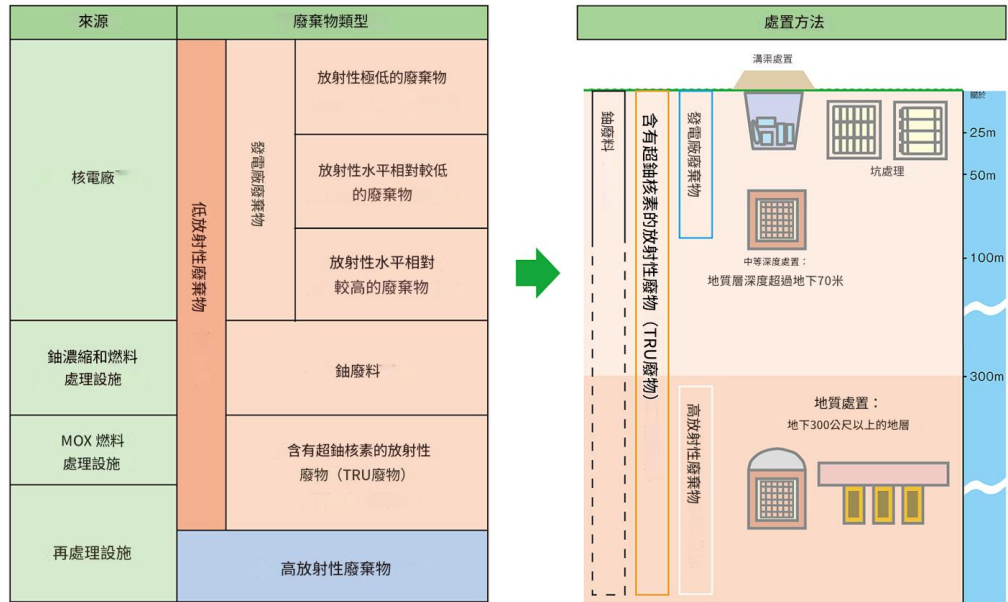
| 來源 | 廢棄物類型 | | |
|---|---|---|---|
| 核電廠 | 低放射性廢棄物 | 發電廠廢棄物 | 放射性極低的廢棄物 |
| | | | 放射性水平相對較低的廢棄物 |
| | | | 放射性水平相對較高的廢棄物 |
| 鈾濃縮和燃料處理設施 | | 鈾廢料 | |
| MOX 燃料處理設施 | | 含有超鈾核素的放射性廢物（TRU廢物） | |
| 再處理設施 | 高放射性廢棄物 | | |

處置方法

溝渠處置

鈾廢料

含有超鈾核素的放射性廢物（TRU廢物）

發電廠廢棄物

坑處理

中等深度處置：
地質層深度超過地下70米

高放射性廢棄物

地質處置：
地下300公尺以上的地層

屬於

25m

50m

100m

300m